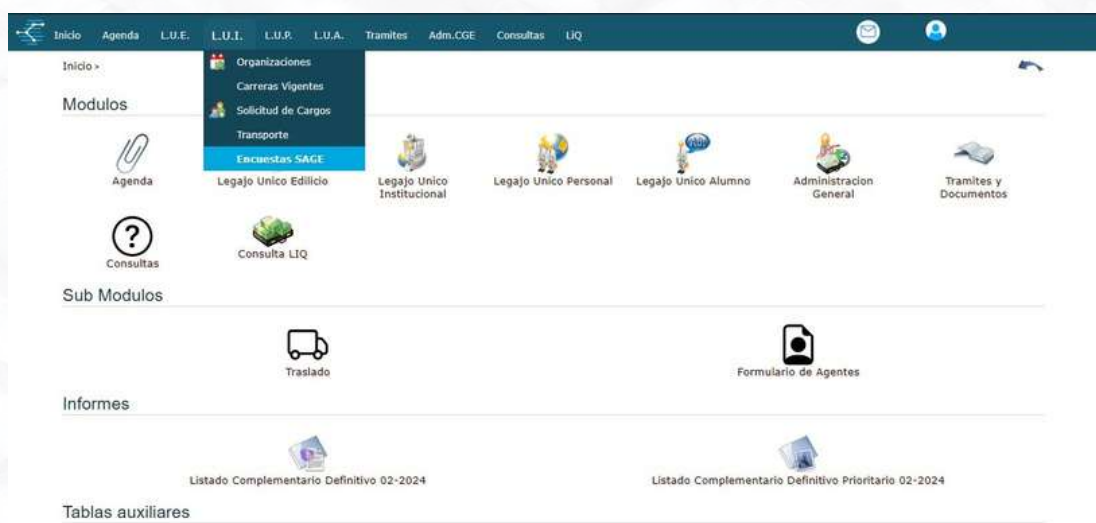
Inicio Agenda L.U.E. L.U.I. L.U.P. L.U.A. Tramites Adm.CGE Consultas LIQ

Organizaciones
Carreras Vigentes
Solicitud de Cargos
Transporte
Encuestas SAGE

Inicio »

Modulos

Agenda
Legajo Unico Edilicio
Legajo Unico Institucional
Legajo Unico Personal
Legajo Unico Alumno
Administracion General
Tramites y Documentos
Consultas
Consulta LIQ

Sub Modulos

Traslado
Formulario de Agentes

Informes

Listado Complementario Definitivo 02-2024
Listado Complementario Definitivo Prioritario 02-2024

Tablas auxiliares